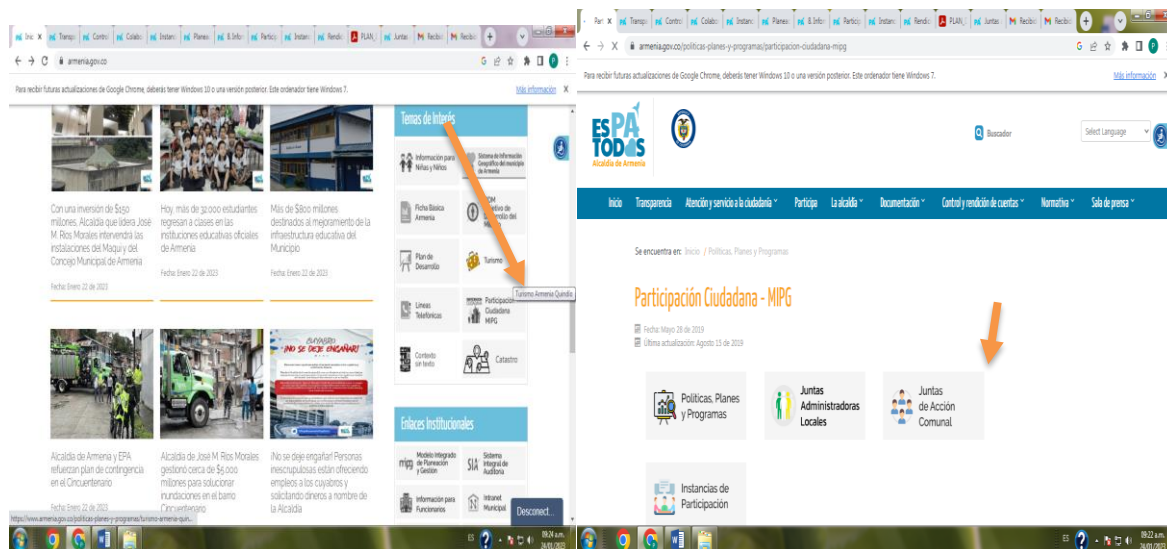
Inic X Transp Contro Colabo Instan Planes 8. Infor Particip Instan Rendic PLAN_I Juntas Recibi Recibi +

armenia.gov.co

Para recibir futuras actualizaciones de Google Chrome, deberás tener Windows 10 o una versión posterior. Este ordenador tiene Windows 7.

Más información X

Con una inversión de $150 millones, Alcaldía que lidera José M. Ríos Morales intervendrá las instalaciones del Maqui y del Concejo Municipal de Armenia

Fecha: Enero 22 de 2023

Hoy, más de 32.000 estudiantes regresan a clases en las instituciones educativas oficiales de Armenia

Fecha: Enero 22 de 2023

Más de $800 millones destinados al mejoramiento de la infraestructura educativa del Municipio

Fecha: Enero 22 de 2023

Temas de Interés

Información para Niñas y Niños

Sistema de Información Geográfico del municipio de Armenia

Ficha Básica Armenia

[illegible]

Plan de Desarrollo

Turismo

Turismo Armenia Quindío

Líneas Telefónicas

Participación Ciudadana MIPG

Contexto sin texto

Catastro

¡NO SE DEJE ENGAÑAR!

Alcaldía de Armenia y EPA refuerzan plan de contingencia en el Cincuentenario

Fecha: Enero 22 de 2023

Alcaldía de José M. Ríos Morales gestionó cerca de $5.000 millones para solucionar inundaciones en el barrio Cincuentenario

¡No se deje engañar! Personas inescrupulosas están ofreciendo empleos a los cuyabros y solicitando dineros a nombre de la Alcaldía

Enlaces Institucionales

Modelo Integrado de Planeación y Gestión

Sistema Integral de Auditoría

Información para Funcionarios

Intranet Municipal

Desconect...

https://www.armenia.gov.co/politicas-planes-y-programas/turismo-armenia-quin...

ES 09:24 a.m. 24/01/2023

Parc X Transp Contro Colabo Instan Planes 8. Infor Particip Instan Rendic PLAN_I Juntas Recibi Recibi +

armenia.gov.co/politicas-planes-y-programas/participacion-ciudadana-mipg

Para recibir futuras actualizaciones de Google Chrome, deberás tener Windows 10 o una versión posterior. Este ordenador tiene Windows 7.

Más información X

ES PA TODOS Alcaldía de Armenia

Buscador

Select Language

Inicio Transparencia Atención y servicio a la ciudadanía Participa La alcaldía Documentación Control y rendición de cuentas Normativa Sala de prensa

Se encuentra en: Inicio / Políticas, Planes y Programas

Participación Ciudadana - MIPG

Fecha: Mayo 28 de 2019

Última actualización: Agosto 15 de 2019

Políticas, Planes y Programas

Juntas Administradoras Locales

Juntas de Acción Comunal

Instancias de Participación

ES 09:22 a.m. 24/01/2023